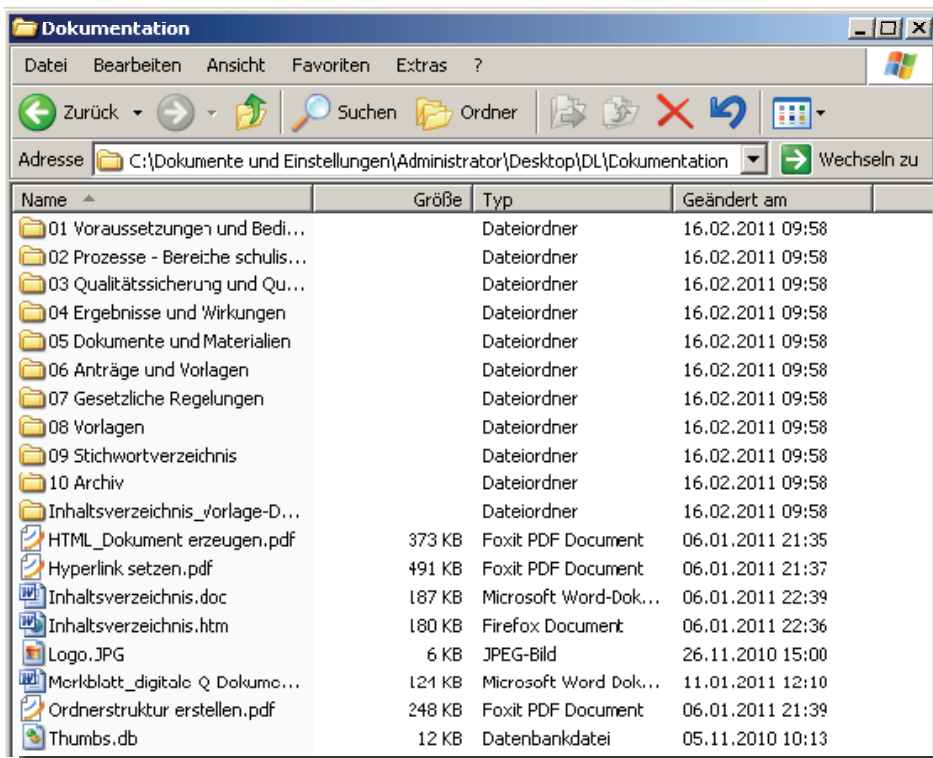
Dokumentation

Datei Bearbeiten Ansicht Favoriten Extras ?

Zurück Suchen Ordner

Adresse C:\Dokumente und Einstellungen\Administrator\Desktop\DL\Dokumentation Wechseln zu

| Name | Größe | Typ | Geändert am |
|---|---|---|---|
| 01 Voraussetzungen und Bedi... | | Dateiordner | 16.02.2011 09:58 |
| 02 Prozesse - Bereiche schulis... | | Dateiordner | 16.02.2011 09:58 |
| 03 Qualitätssicherung und Qu... | | Dateiordner | 16.02.2011 09:58 |
| 04 Ergebnisse und Wirkungen | | Dateiordner | 16.02.2011 09:58 |
| 05 Dokumente und Materialien | | Dateiordner | 16.02.2011 09:58 |
| 06 Anträge und Vorlagen | | Dateiordner | 16.02.2011 09:58 |
| 07 Gesetzliche Regelungen | | Dateiordner | 16.02.2011 09:58 |
| 08 Vorlagen | | Dateiordner | 16.02.2011 09:58 |
| 09 Stichwortverzeichnis | | Dateiordner | 16.02.2011 09:58 |
| 10 Archiv | | Dateiordner | 16.02.2011 09:58 |
| Inhaltsverzeichnis_Vorlage-D... | | Dateiordner | 16.02.2011 09:58 |
| HTML_Dokument erzeugen.pdf | 373 KB | Foxit PDF Document | 06.01.2011 21:35 |
| Hyperlink setzen.pdf | 491 KB | Foxit PDF Document | 06.01.2011 21:37 |
| Inhaltsverzeichnis.doc | 187 KB | Microsoft Word-Dok... | 06.01.2011 22:39 |
| Inhaltsverzeichnis.htm | 180 KB | Firefox Document | 06.01.2011 22:36 |
| Logo.JPG | 6 KB | JPEG-Bild | 26.11.2010 15:00 |
| Merkblatt_digitale Q Dokume... | 124 KB | Microsoft Word-Dok... | 11.01.2011 12:10 |
| Ordnerstruktur erstellen.pdf | 248 KB | Foxit PDF Document | 06.01.2011 21:39 |
| Thumbs.db | 12 KB | Datenbankdatei | 05.11.2010 10:13 |